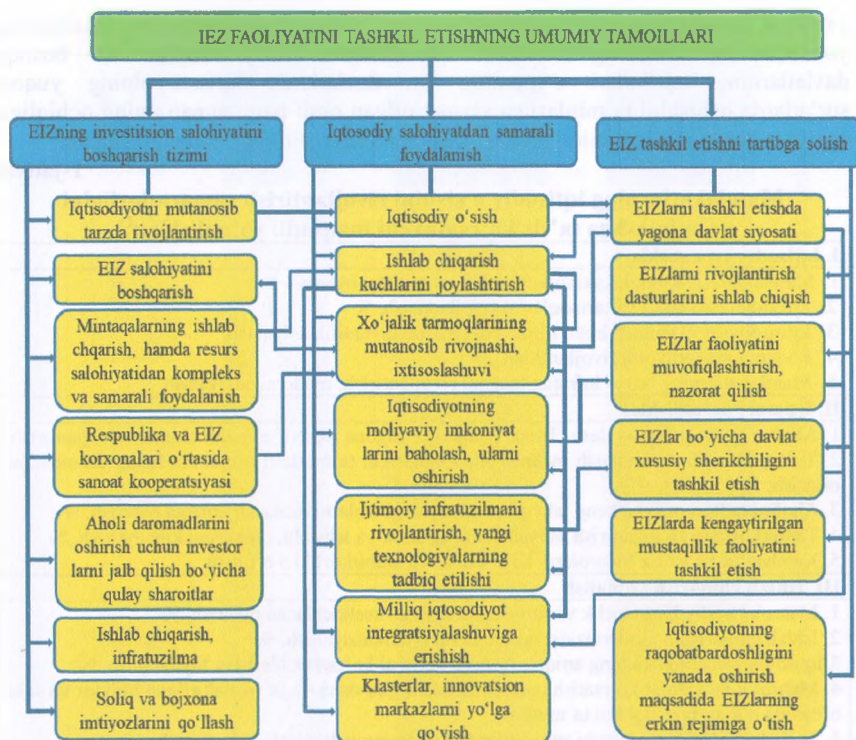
IEZ FAOLIYATINI TASHKIL ETISHNING UMUMIY TAMOILLARI

EIZning investitsion salohiyatini boshqarish tizimi

Iqtisodiyotni mutanosib tarzda rivojlantirish

EIZ salohiyatini boshqarish

Mintaqalarning ishlab chqarish, hamda resurs salohiyatidan kompleks va samarali foydalanish

Respublika va EIZ korxonalari o'rtasida sanoat kooperatsiyasi

Aholi daromadlarini oshirish uchun investor larni jalb qilish bo'yicha qulay sharoitlar

Ishlab chiqarish, infratuzilma

Soliq va bojxona imtiyozlarini qo'llash

Iqtosodiy salohiyatdan samarali foydalanish

Iqtisodiy o'sish

Ishlab chiqarish kuchlarini joylashtirish

Xo'jalik tarmoqlarining mutanosib rivojnashi, ixtisoslashuvi

Iqtisodiyotning moliyaviy imkoniyat larini baholash, ularni oshirish

Ijtimoiy infratuzilmani rivojlantirish, yangi texnologiyalarning tadbiq etilishi

Milliq iqtosodiyot integratsiyalashuviga erishish

Klasterlar, innovatsion markazlarni yo'lga qo'yish

EIZ tashkil etishni tartibga solish

EIZlarni tashkil etishda yagona davlat siyosati

EIZlarni rivojlantirish dasturlarini ishlab chiqish

EIZlar faoliyatini muvofiqlashtirish, nazorat qilish

EIZlar bo'yicha davlat xususiy sherikchiligini tashkil etish

EIZlarda kengaytirilgan mustaqillik faoliyatini tashkil etish

Iqtisodiyotning raqobatbardoshligini yanada oshirish maqsadida EIZlarning erkin rejimiga o'tish